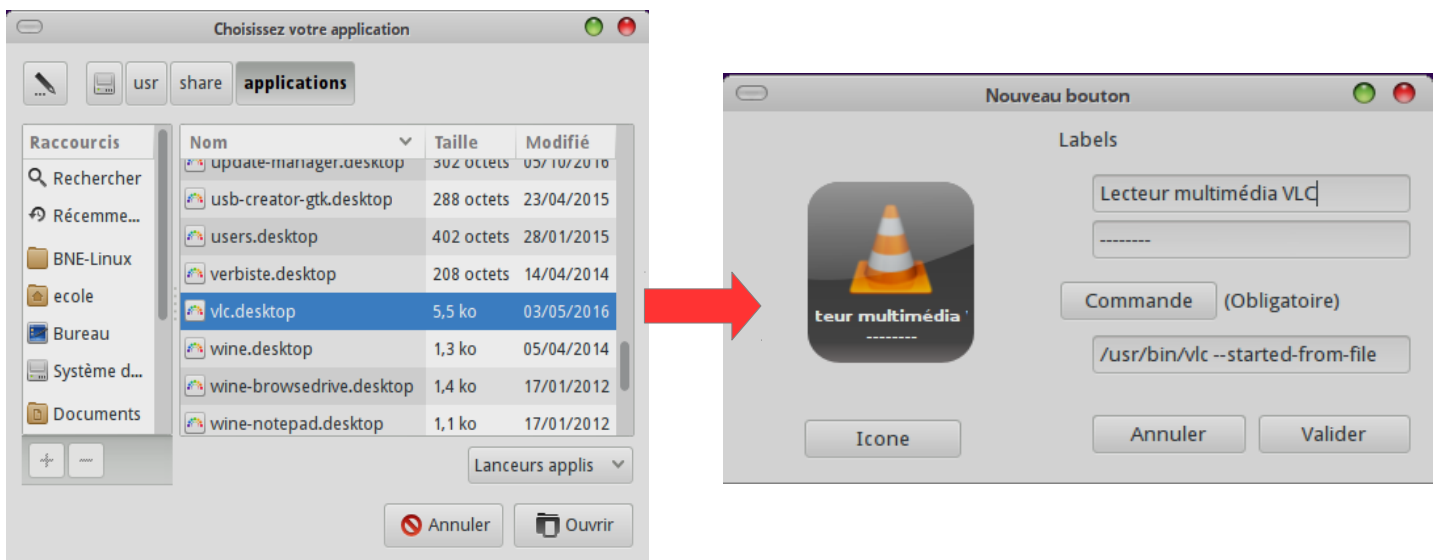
Choisissez votre application

usr share applications

Raccourcis
Rechercher
Récemme...
BNE-Linux
ecole
Bureau
Système d...
Documents

| Nom | Taille | Modifié |
|---|---|---|
| update-manager.desktop | 302 octets | 05/10/2016 |
| usb-creator-gtk.desktop | 288 octets | 23/04/2015 |
| users.desktop | 402 octets | 28/01/2015 |
| verbiste.desktop | 208 octets | 14/04/2014 |
| vlc.desktop | 5,5 ko | 03/05/2016 |
| wine.desktop | 1,3 ko | 05/04/2014 |
| wine-browsedrive.desktop | 1,4 ko | 17/01/2012 |
| wine-notepad.desktop | 1,1 ko | 17/01/2012 |

Lanceurs applis

Annuler Ouvrir

Nouveau bouton

Labels

teur multimédia
--------

Lecteur multimédia VLC
--------

Commande (Obligatoire)

/usr/bin/vlc --started-from-file

Icone

Annuler Valider